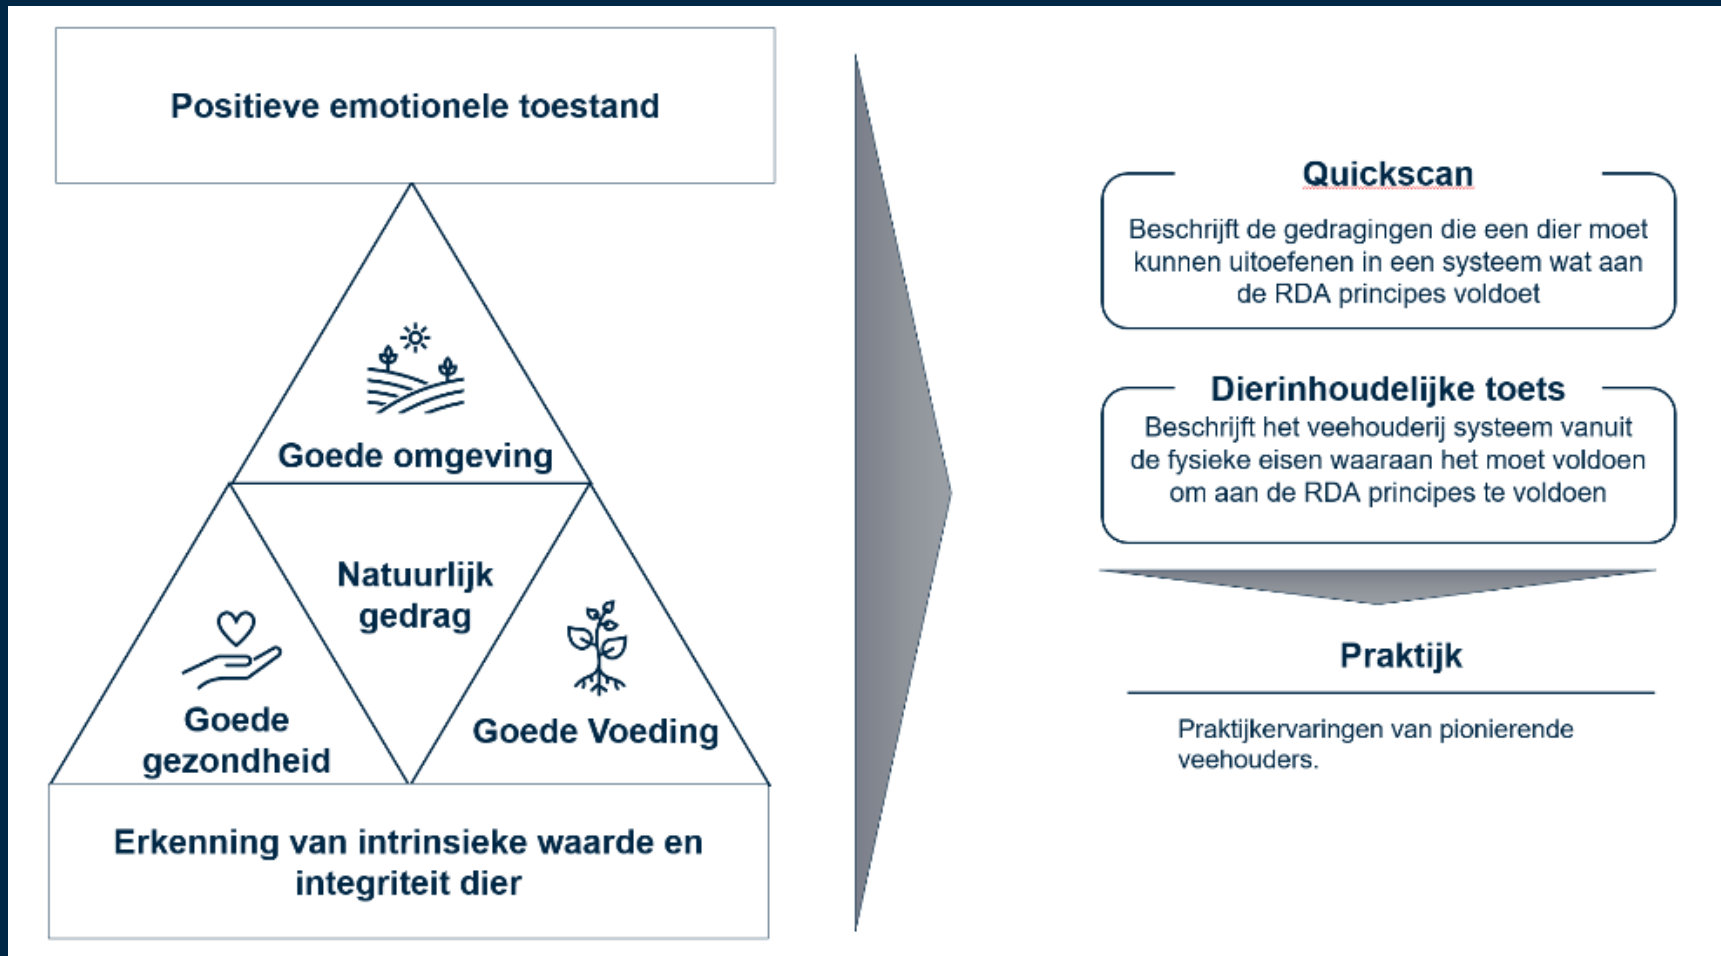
Positieve emotionele toestand

Goede omgeving

Natuurlijk gedrag

Goede gezondheid

Goede Voeding

Erkenning van intrinsieke waarde en integriteit dier

Quickscan

Beschrijft de gedragingen die een dier moet kunnen uitoefenen in een systeem wat aan de RDA principes voldoet

Dierinhoudelijke toets

Beschrijft het veehouderij systeem vanuit de fysieke eisen waaraan het moet voldoen om aan de RDA principes te voldoen

Praktijk

Praktijkervaringen van pionierende veehouders.